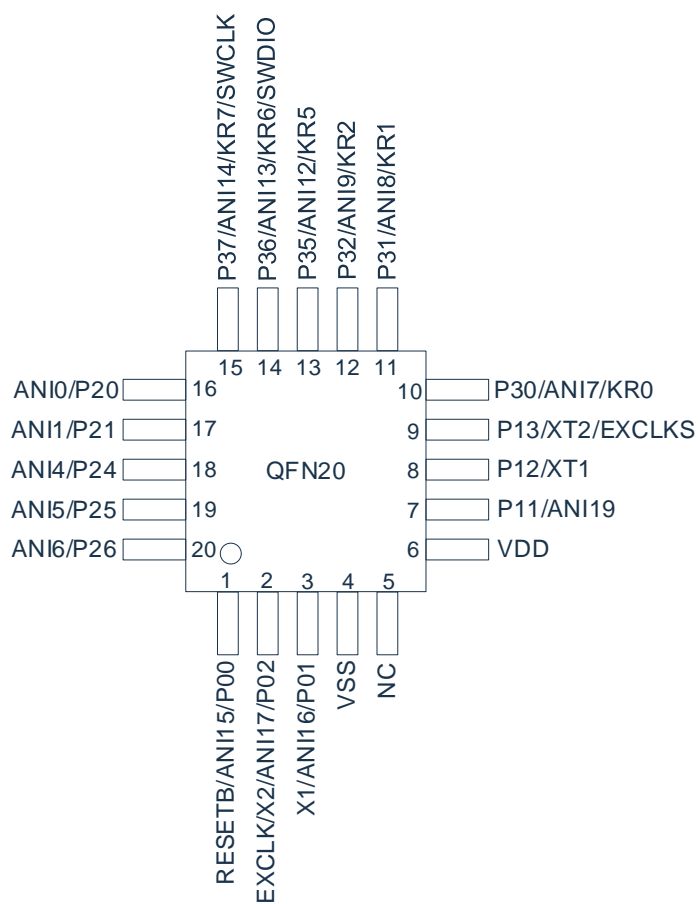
P37/ANI14/KR7/SWCLK
P36/ANI13/KR6/SWDIO
P35/ANI12/KR5
P32/ANI9/KR2
P31/ANI8/KR1

15 14 13 12 11

ANI0/P20 16
ANI1/P21 17
ANI4/P24 18
ANI5/P25 19
ANI6/P26 20

QFN20

10 P30/ANI7/KR0
9 P13/XT2/EXCLKS
8 P12/XT1
7 P11/ANI19
6 VDD

1 2 3 4 5

RESETB/ANI15/P00
EXCLK/X2/ANI17/P02
X1/ANI16/P01
VSS
NC